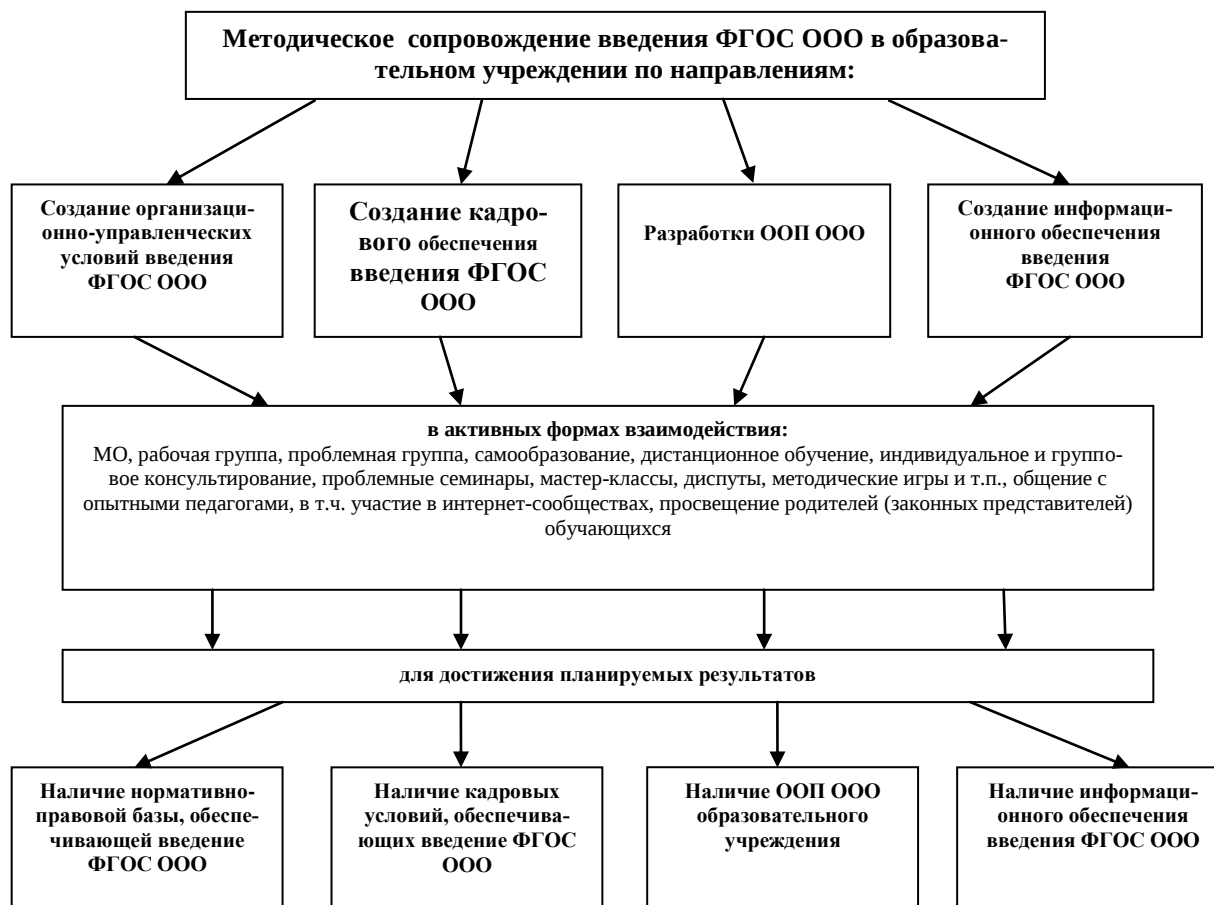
Методическое сопровождение введения ФГОС ООО в образовательном учреждении по направлениям:

Создание организационно-управленческих условий введения ФГОС ООО

Создание кадрового обеспечения введения ФГОС ООО

Разработки ООП ООО

Создание информационного обеспечения введения ФГОС ООО

в активных формах взаимодействия:
МО, рабочая группа, проблемная группа, самообразование, дистанционное обучение, индивидуальное и групповое консультирование, проблемные семинары, мастер-классы, диспуты, методические игры и т.п., общение с опытными педагогами, в т.ч. участие в интернет-сообществах, просвещение родителей (законных представителей) обучающихся

для достижения планируемых результатов

Наличие нормативно-правовой базы, обеспечивающей введение ФГОС ООО

Наличие кадровых условий, обеспечивающих введение ФГОС ООО

Наличие ООП ООО образовательного учреждения

Наличие информационного обеспечения введения ФГОС ООО